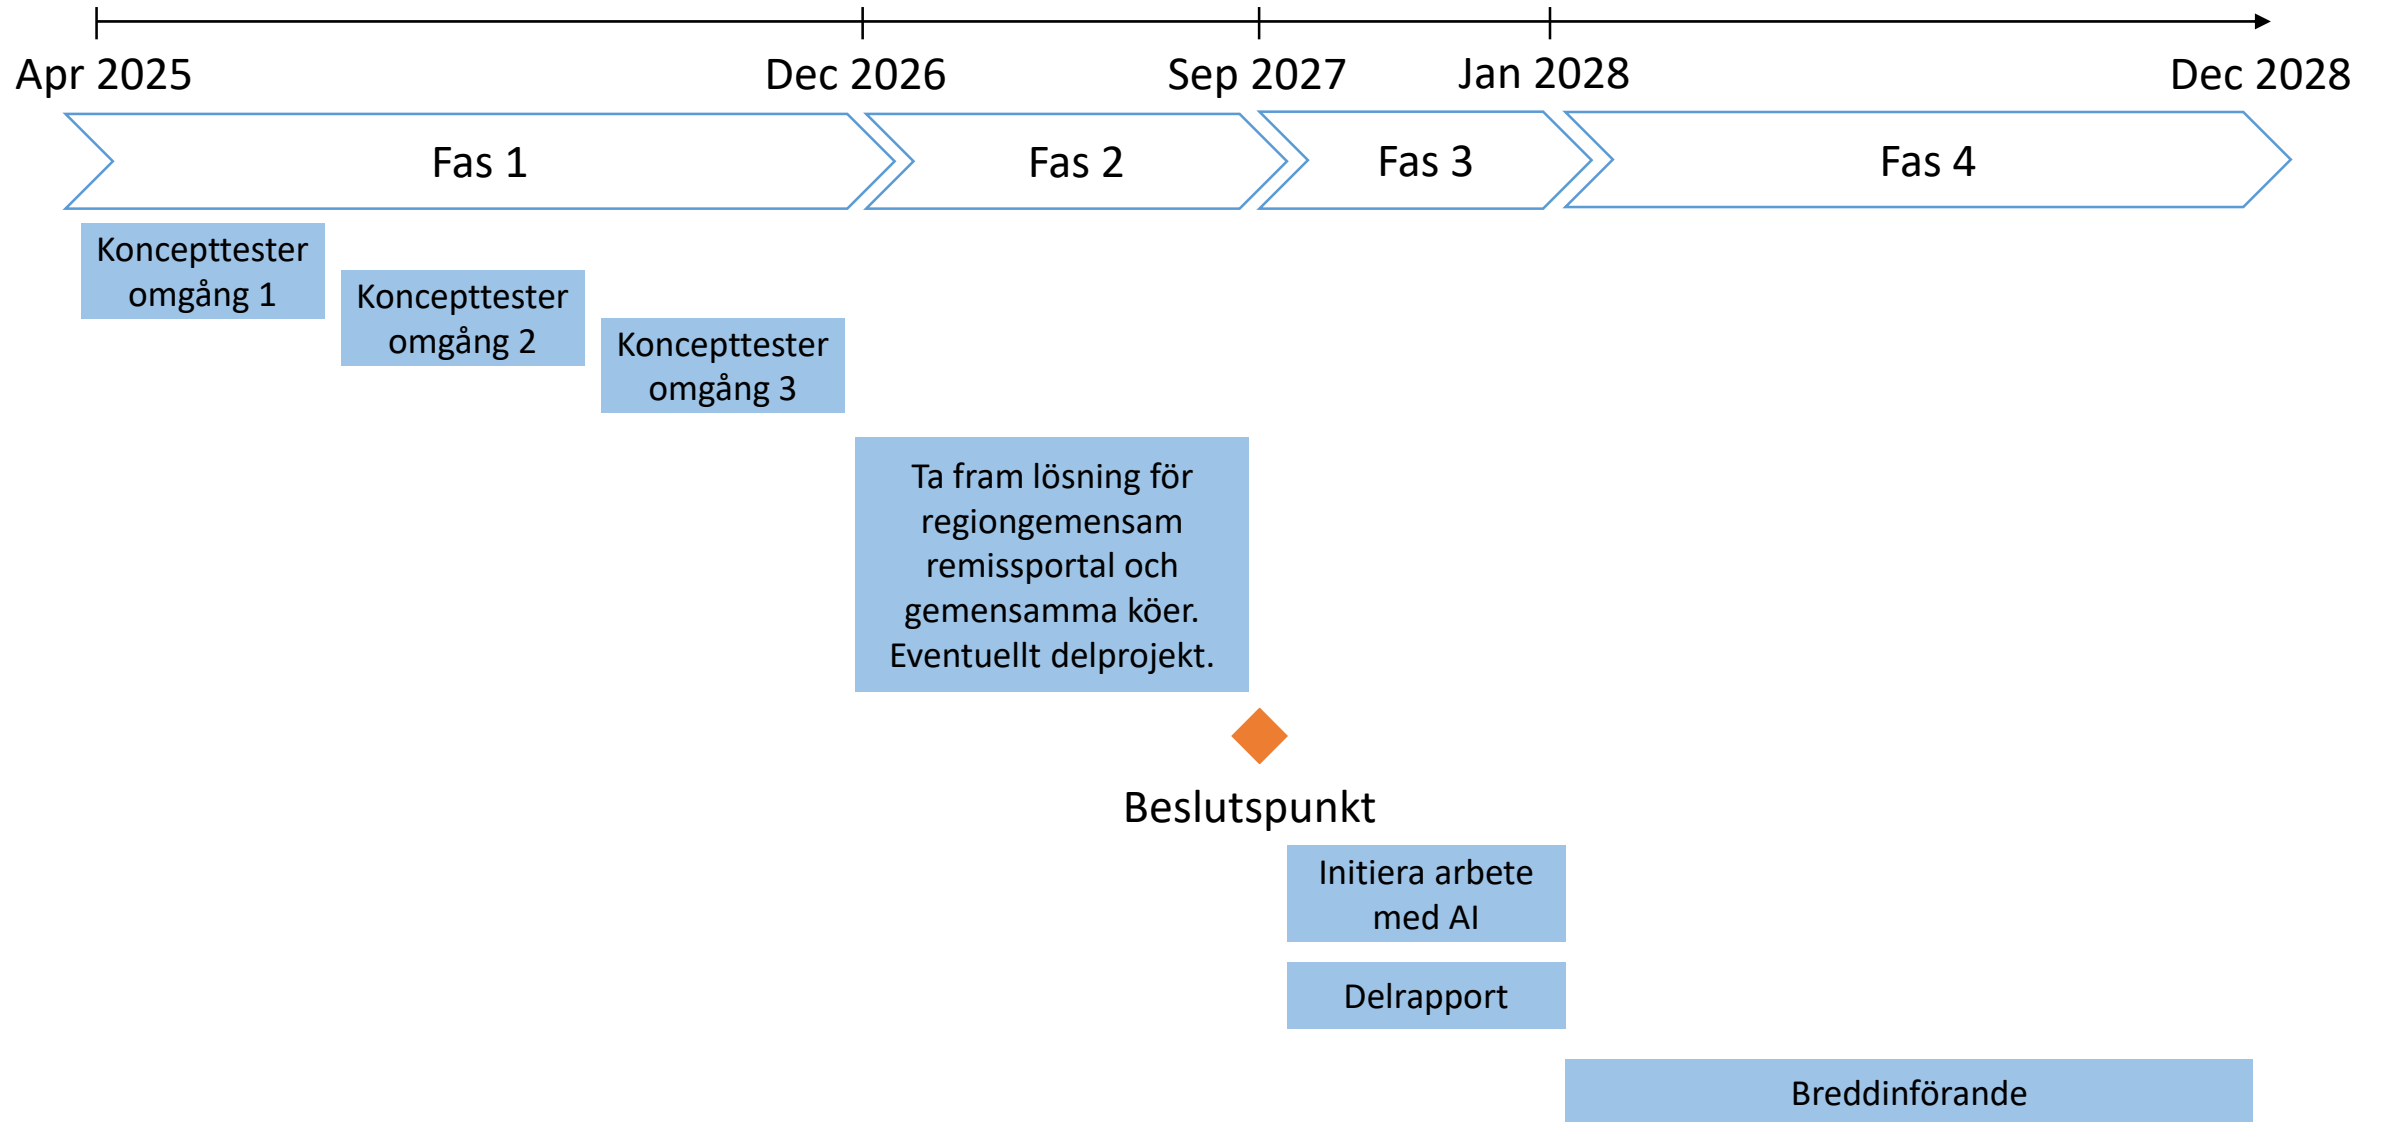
Apr 2025
Dec 2026
Sep 2027
Jan 2028
Dec 2028

Fas 1
Fas 2
Fas 3
Fas 4

Koncepttester omgång 1

Koncepttester omgång 2

Koncepttester omgång 3

Ta fram lösning för regiongemensam remissportal och gemensamma köer. Eventuellt delprojekt.

Beslutspunkt

Initiera arbete med AI

Delrapport

Breddinförande